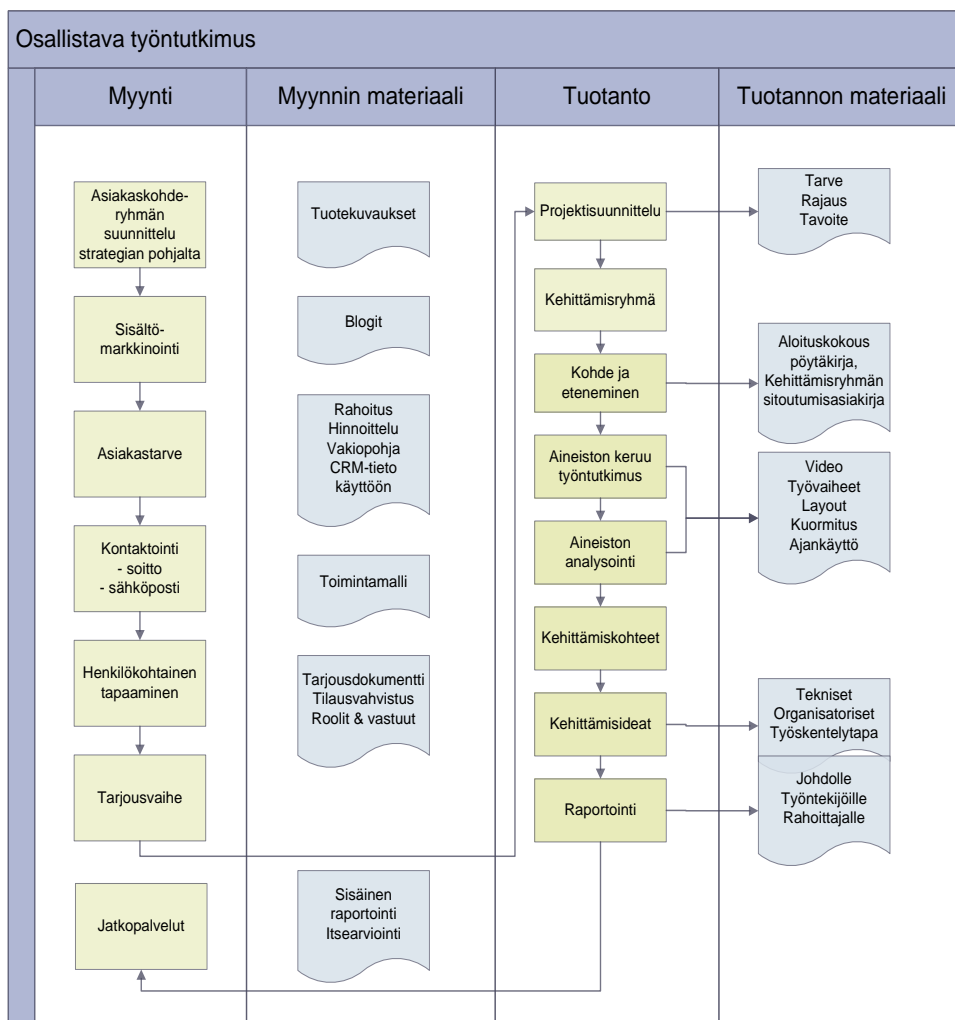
Osallistava työntutkimus

Myynti

Asiakaskohderyhmän suunnittelu strategian pohjalta

Sisältömarkkinointi

Asiakastarve

Kontaktointi
- soitto
- sähköposti

Henkilökohtainen tapaaminen

Tarjousvaihe

Jatkopalvelut

Myynnin materiaali

Tuotekuvaukset

Blogit

Rahoitus
Hinnoittelu
Vakiopohja
CRM-tieto käyttöön

Toimintamalli

Tarjousdokumentti
Tilausvahvistus
Roolit & vastuut

Sisäinen raportointi
Itsearviointi

Tuotanto

Projektisuunnittelu

Kehittämisryhmä

Kohde ja eteneminen

Aineiston keruu työntutkimus

Aineiston analysointi

Kehittämiskohteet

Kehittämisideat

Raportointi

Tuotannon materiaali

Tarve
Rajaus
Tavoite

Aloituskokous pöytäkirja,
Kehittämisryhmän sitoutumisasiakirja

Video
Työvaiheet
Layout
Kuormitus
Ajankäyttö

Tekniset
Organisatoriset
Työskentelytapa

Johdolle
Työntekijöille
Rahoittajalle